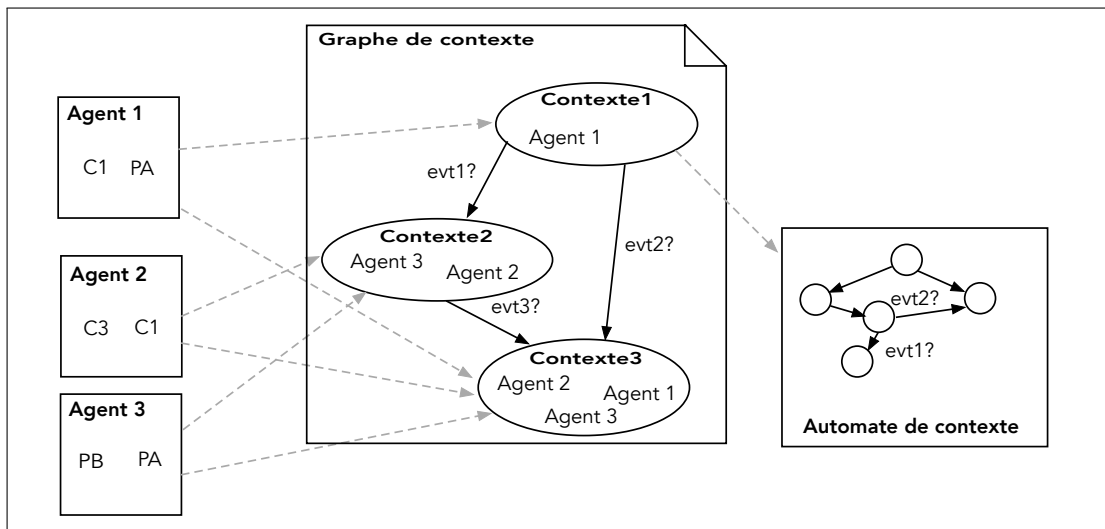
Graphe de contexte

Agent 1
C1 PA

Agent 2
C3 C1

Agent 3
PB PA

Contexte1
Agent 1

evt1?

evt2?

Contexte2
Agent 3 Agent 2

evt3?

Contexte3
Agent 2 Agent 1
Agent 3

evt2?
evt1?

Automate de contexte